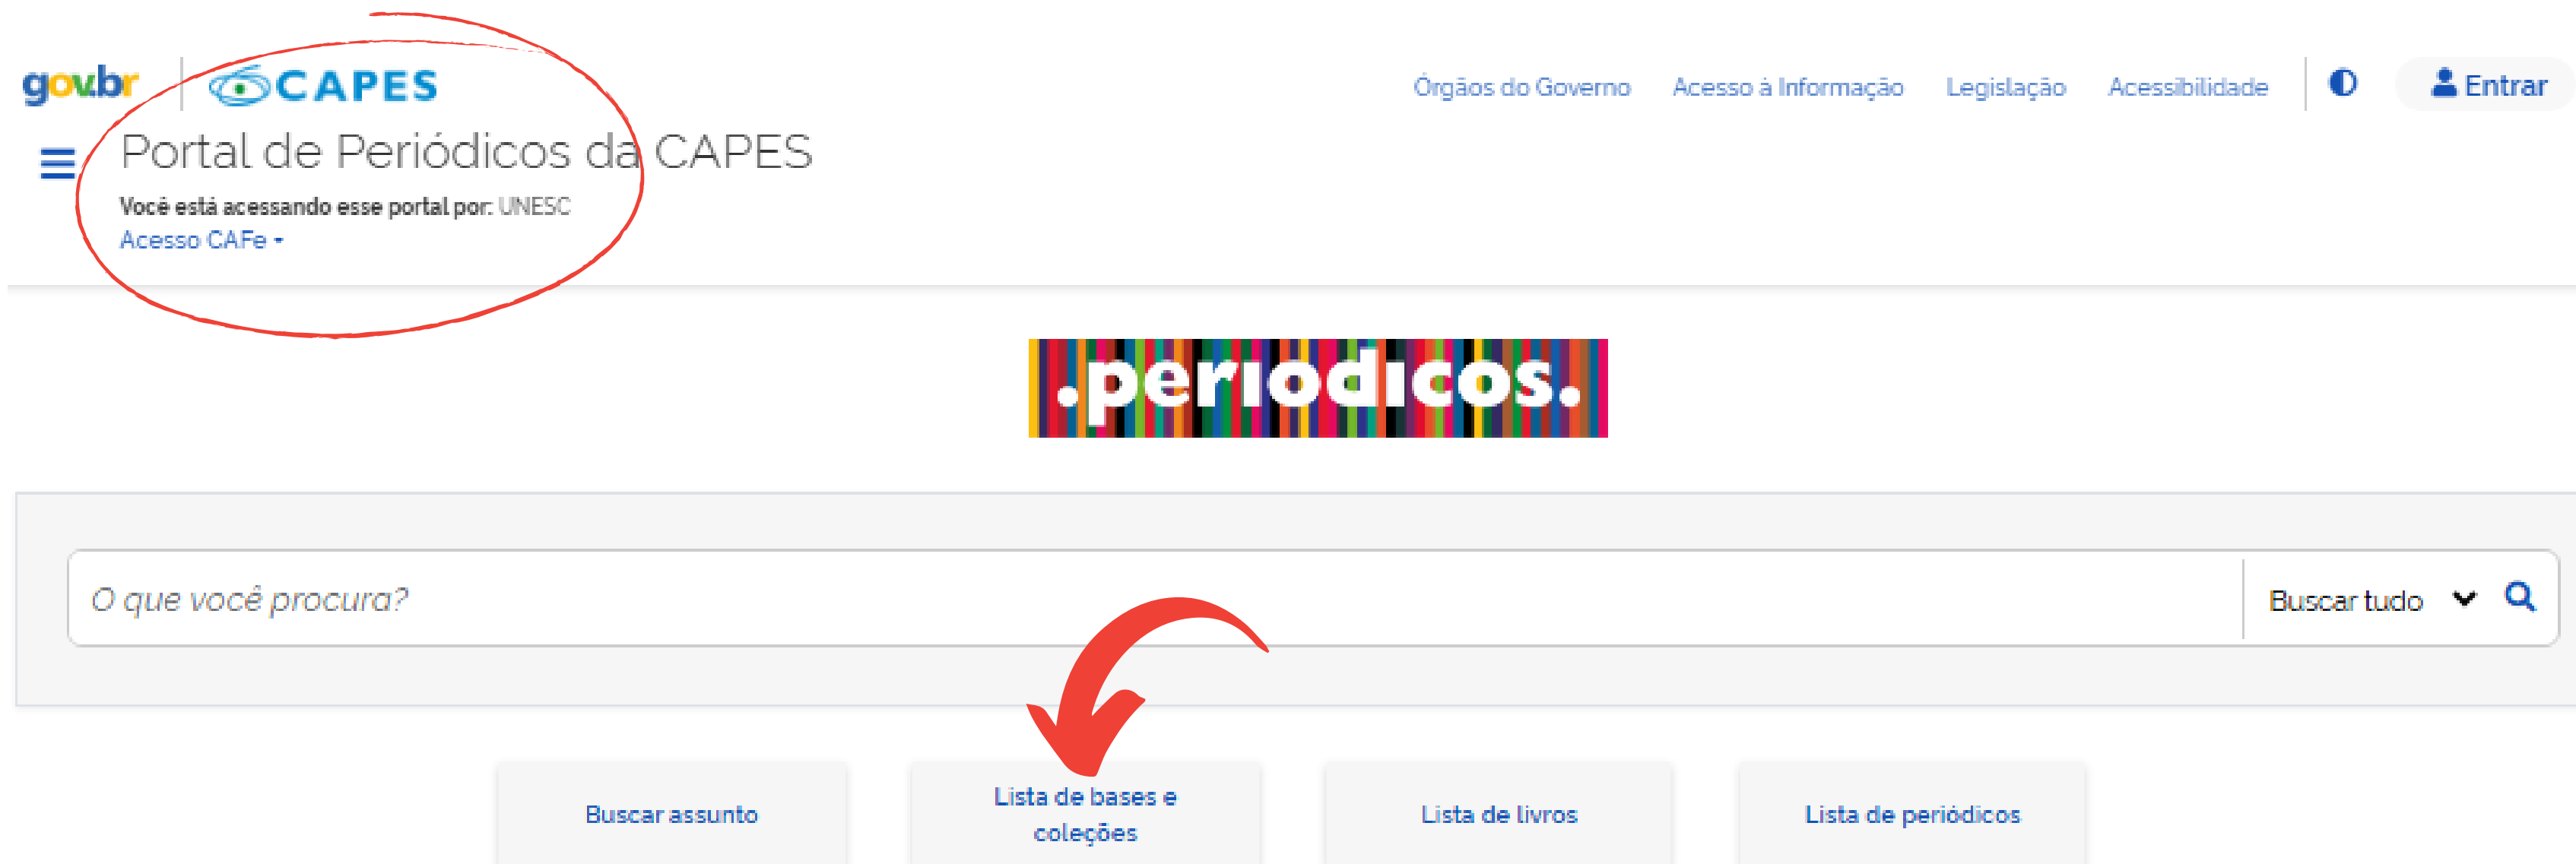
gov.br CAPES

Órgãos do Governo Acesso à Informação Legislação Acessibilidade Entrar

Portal de Periódicos da CAPES

Você está acessando esse portal por: UNESC

Acesso CAFe

.periodicos.

O que você procura?

Buscar tudo

Buscar assunto

Lista de bases e coleções

Lista de livros

Lista de periódicos